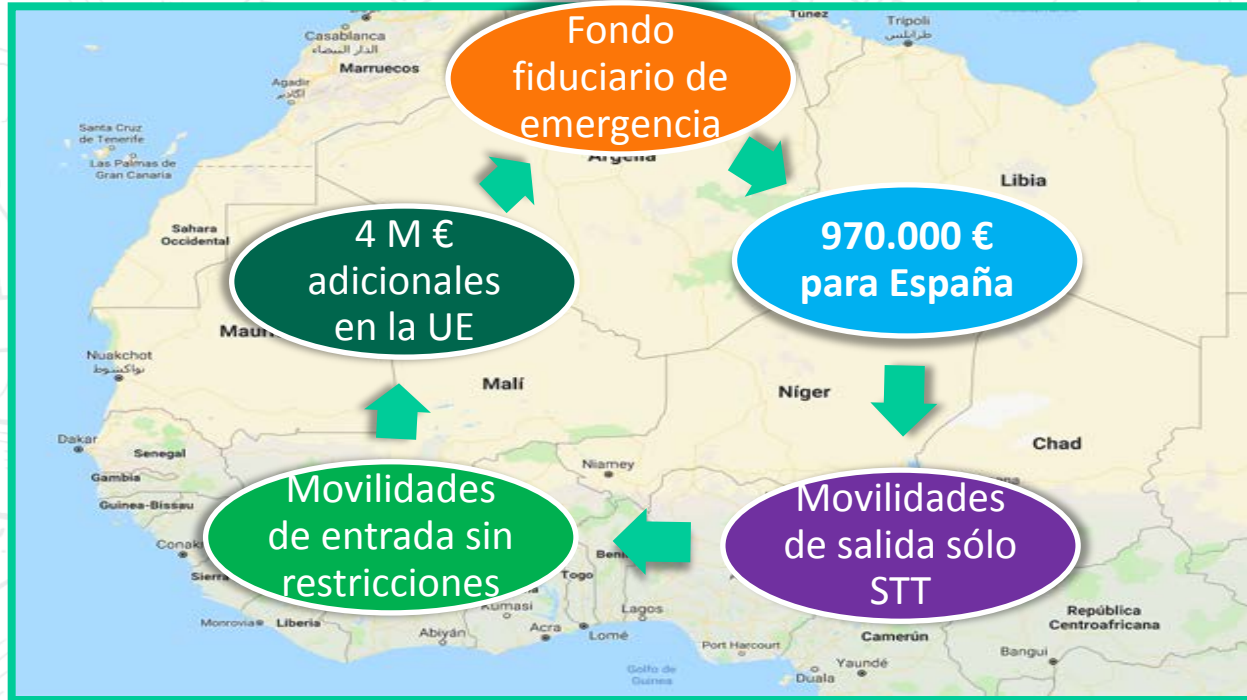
Fondo fiduciario de emergencia

970.000 € para España

Movilidades de salida sólo STT

Movilidades de entrada sin restricciones

4 M € adicionales en la UE

Túnez
Tripoli
طرابلس
Casablanca
الدار البيضاء
Marruecos
Agadir
أكادير
Santa Cruz de Tenerife
Las Palmas de Gran Canaria
Argelia
Libia
Sahara Occidental
Maur
Nuakchot
نواكشوط
Malí
Níger
Chad
Dakar
Senegal
Gambia
Guinea-Bissau
Niamey
Conak
Sierra
Beni
Togo
Kumasi
Lagos
Monrovia
Liberia
Abiyán
Acra
Lomé
Port Harcourt
Camerún
República Centroafricana
Yaundé
Bangui
Golfo de Guinea
Duala